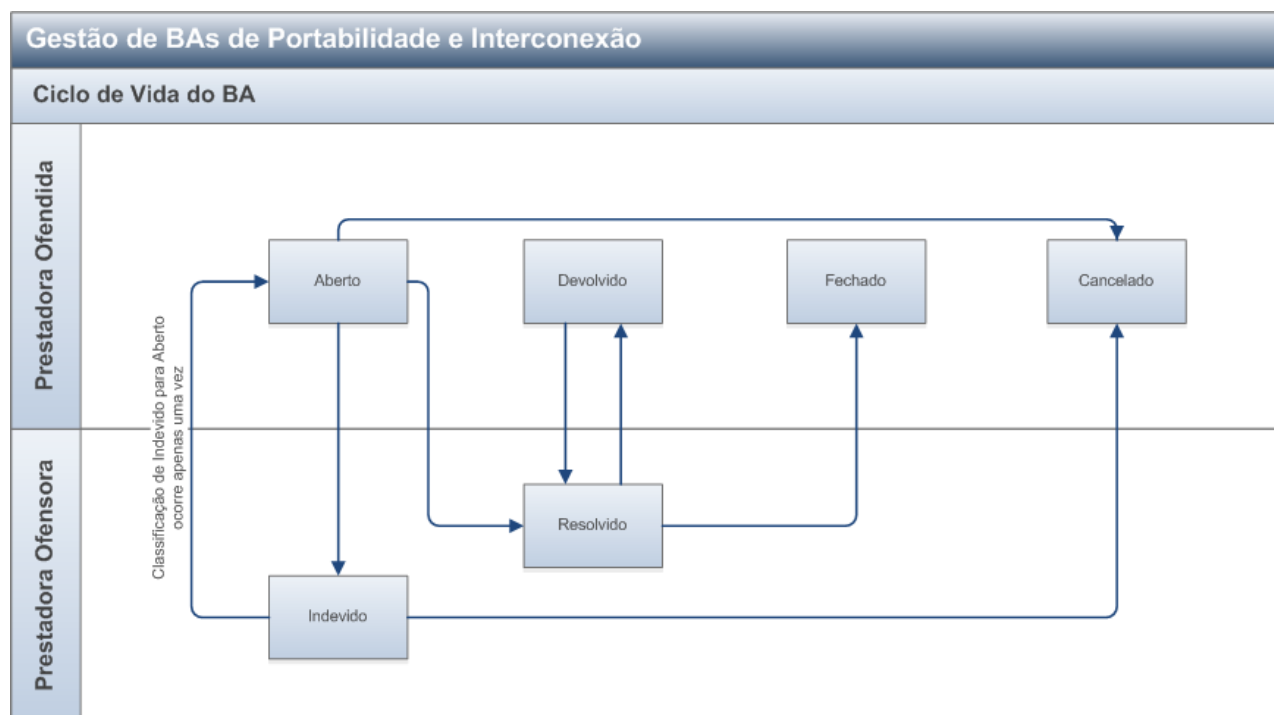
Gestão de BAs de Portabilidade e Interconexão

Ciclo de Vida do BA

Prestadora Ofendida

Prestadora Ofensora

Aberto

Devolvido

Fechado

Cancelado

Resolvido

Indevido

Classificação de Indevido para Aberto ocorre apenas uma vez